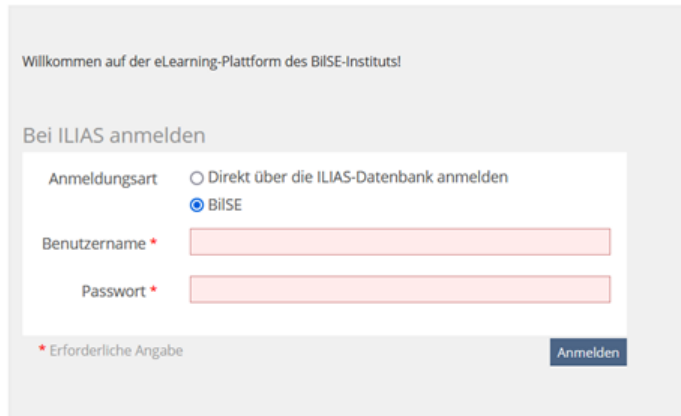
Willkommen auf der eLearning-Plattform des BilSE-Instituts!

Bei ILIAS anmelden

Anmeldungsart ○ Direkt über die ILIAS-Datenbank anmelden
◉ BilSE

Benutzername *

Passwort *

* Erforderliche Angabe

Anmelden